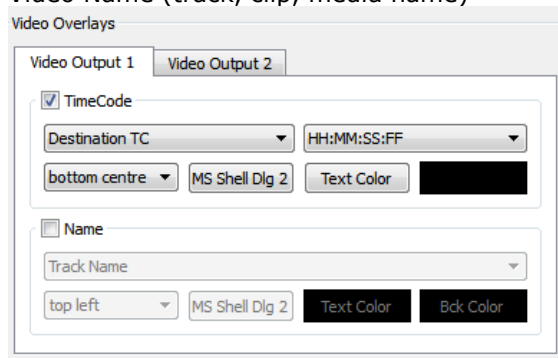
Video Name (track, clip, media name)

Video Overlays

Video Output 1
Video Output 2

TimeCode

Destination TC
HH:MM:SS:FF

bottom centre
MS Shell Dlg 2
Text Color

Name

Track Name

top left
MS Shell Dlg 2
Text Color
Bck Color